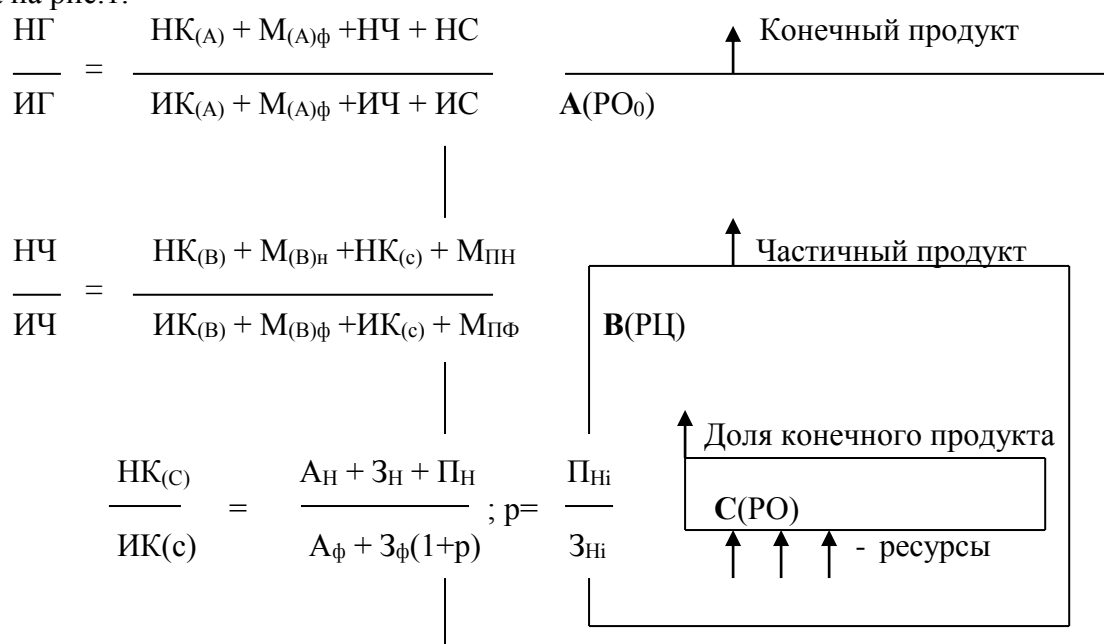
$\frac{НГ}{ИГ} = \frac{НК_{(А)} + М_{(А)ф} + НЧ + НС}{ИК_{(А)} + М_{(А)ф} + ИЧ + ИС}$

Конечный продукт

**А**(РО$_0$)

$\frac{НЧ}{ИЧ} = \frac{НК_{(В)} + М_{(В)н} + НК_{(с)} + М_{ПН}}{ИК_{(В)} + М_{(В)ф} + ИК_{(с)} + М_{ПФ}}$

Частичный продукт

**В**(РЦ)

$\frac{НК_{(С)}}{ИК(с)} = \frac{А_Н + З_Н + П_Н}{А_ф + З_ф(1+р)}$; $р= \frac{П_{Нi}}{З_{Нi}}$

Доля конечного продукта

**С**(РО)

- ресурсы